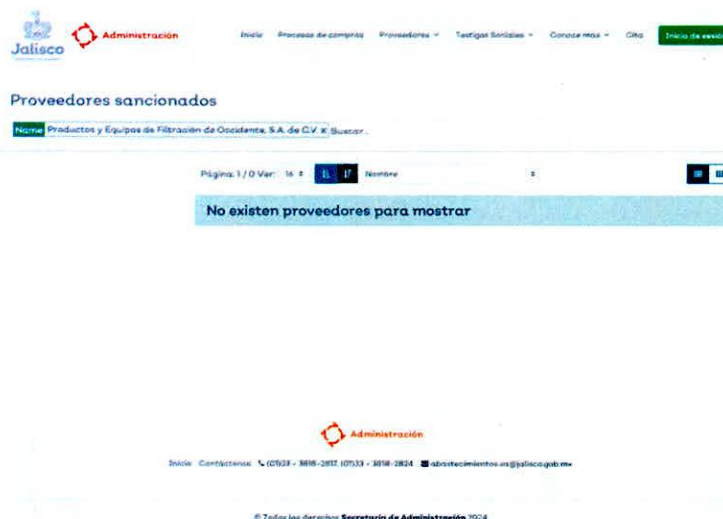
Jalisco

Administración

Inicio Procesos de compras Proveedores Testigos Sociales Conoce más Cita Inicio de sesión

Proveedores sancionados

Nombre Productos y Equipos de Filtración de Occidente, S.A. de C.V. × Buscar...

Página: 1 / 0 Ver: 16 Nombre

No existen proveedores para mostrar

Administración

Inicio Contáctenos (01)33 - 3818-2817, (01)33 - 3818-2824 abastecimientos.sa@jalisco.gob.mx

© Todos los derechos Secretaría de Administración 2024